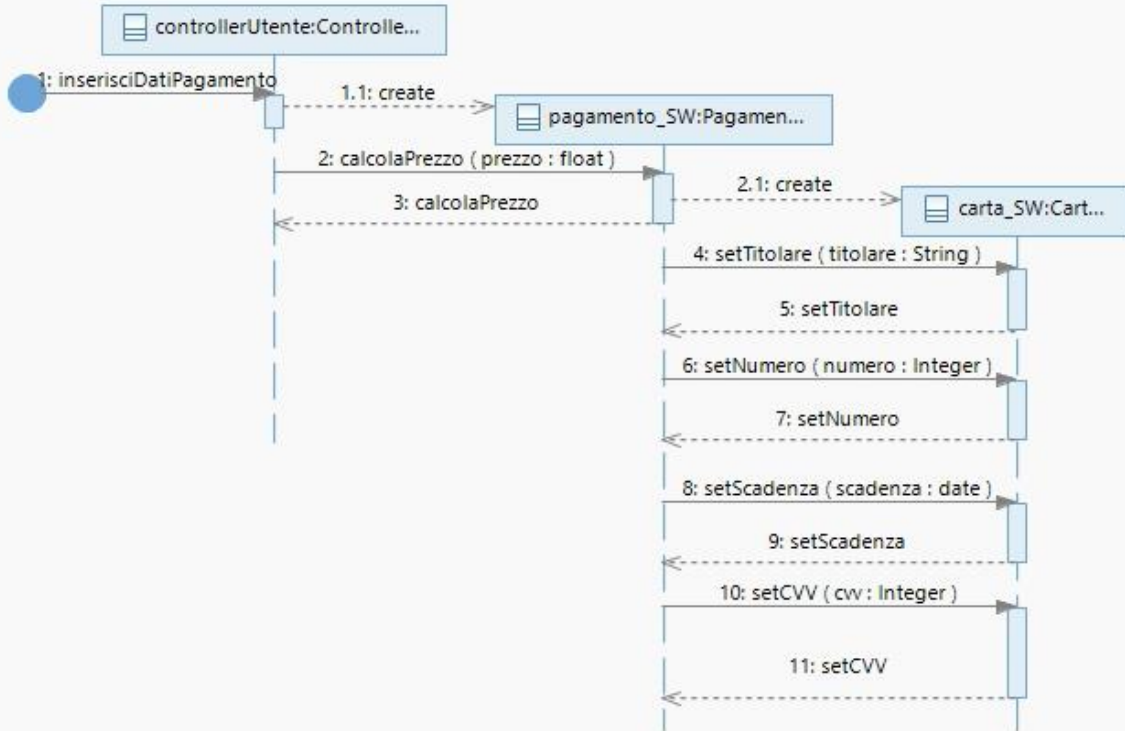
controllerUtente:Controlle...

1: inserisciDatiPagamento

1.1: create

pagamento_SW:Pagamen...

2: calcolaPrezzo ( prezzo : float )

2.1: create

3: calcolaPrezzo

carta_SW:Cart...

4: setTitolare ( titolare : String )

5: setTitolare

6: setNumero ( numero : Integer )

7: setNumero

8: setScadenza ( scadenza : date )

9: setScadenza

10: setCVV ( cvv : Integer )

11: setCVV